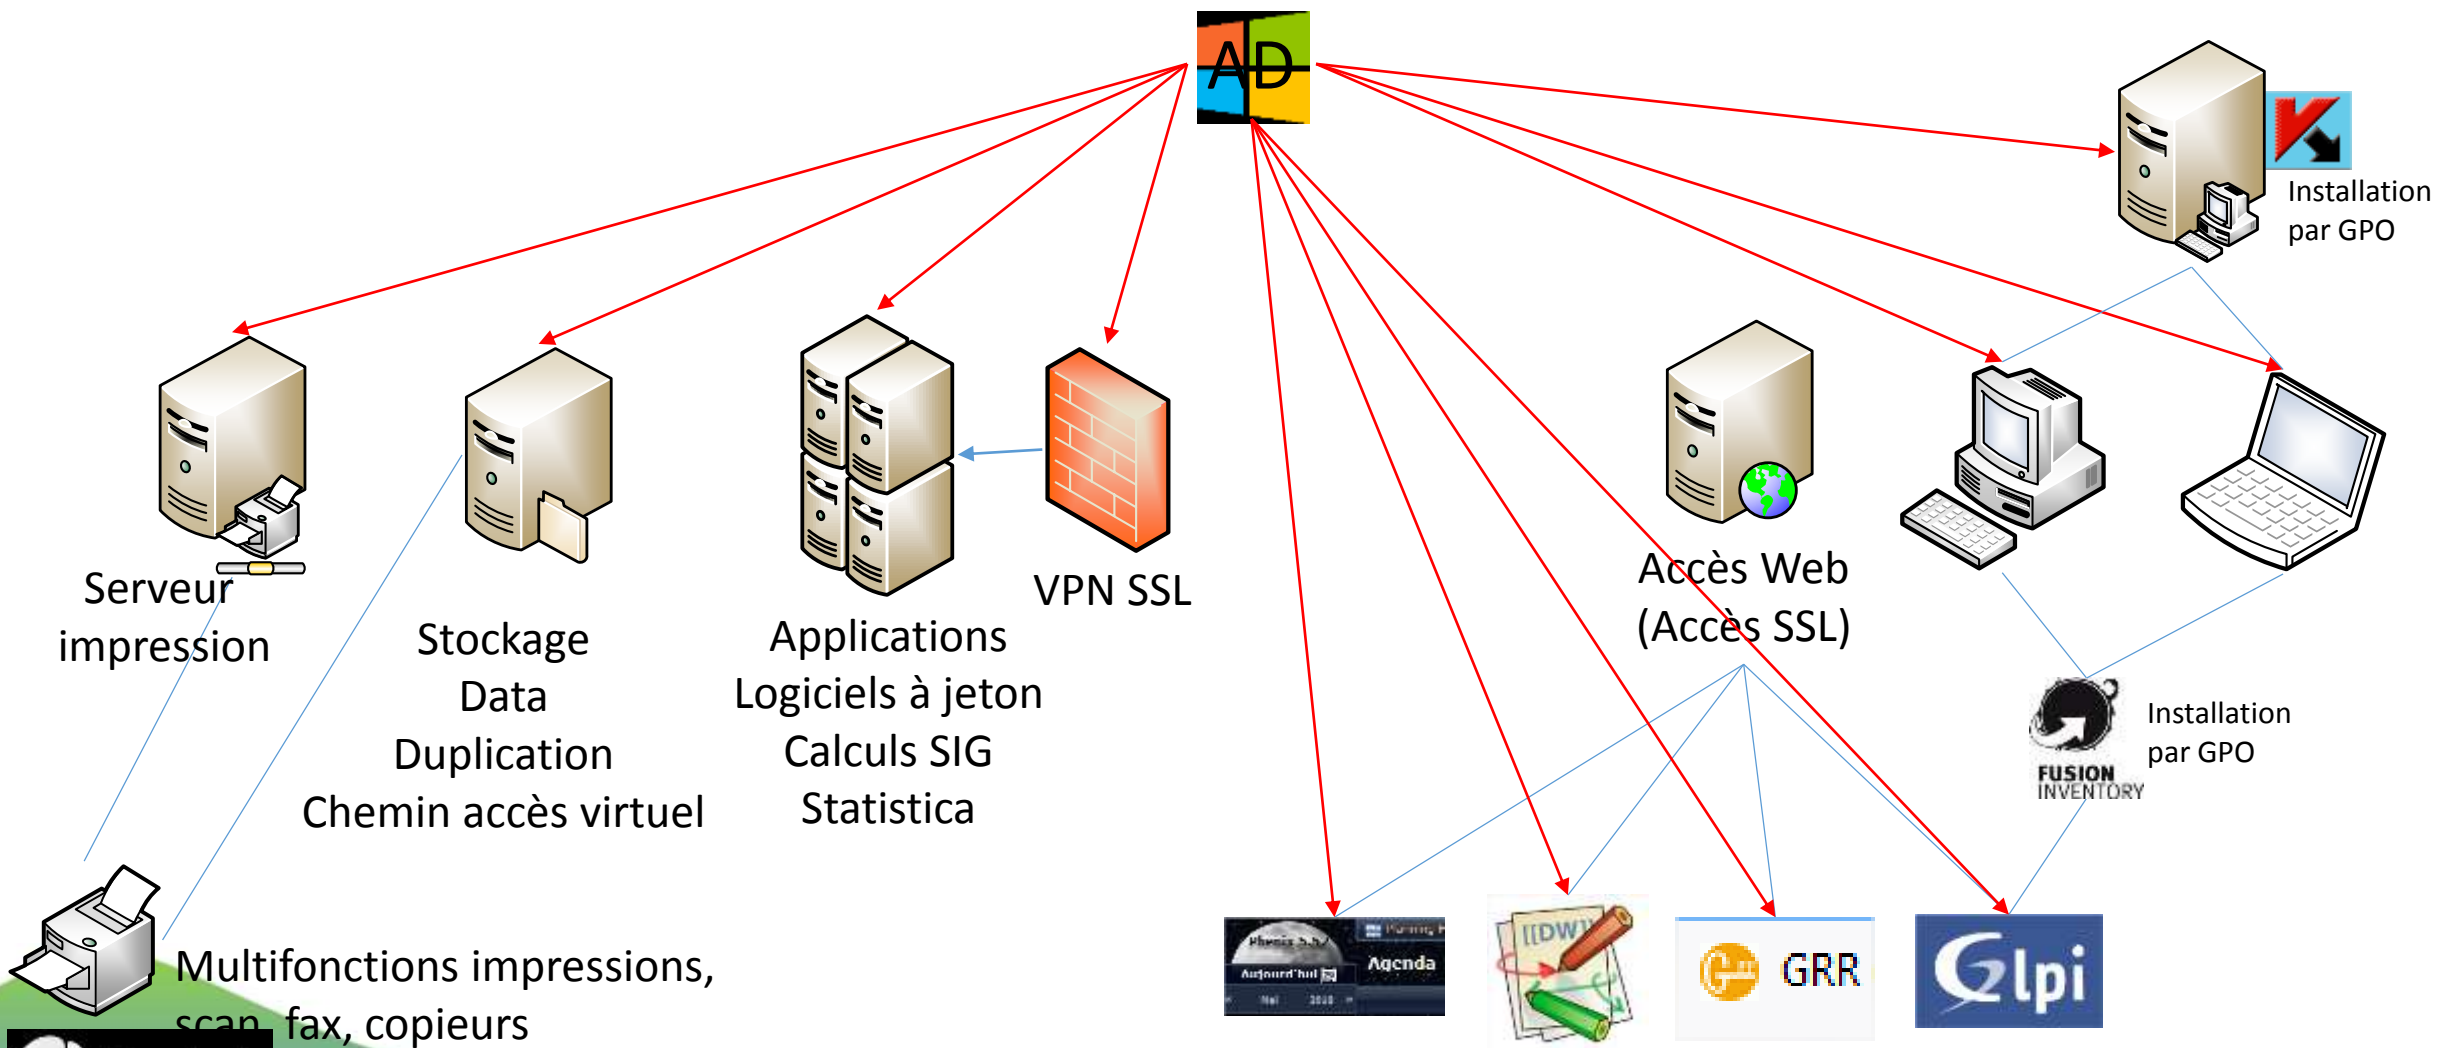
AD

Installation par GPO

Serveur impression

Stockage
Data
Duplication
Chemin accès virtuel

Applications
Logiciels à jeton
Calculs SIG
Statistica

VPN SSL

Accès Web
(Accès SSL)

Installation par GPO

FUSION INVENTORY

Multifonctions impressions, scan, fax, copieurs

Phenix 5.5/ Planning Aujourd'hui Agenda Mai 2010

[[DW]]

GRR

Glpi